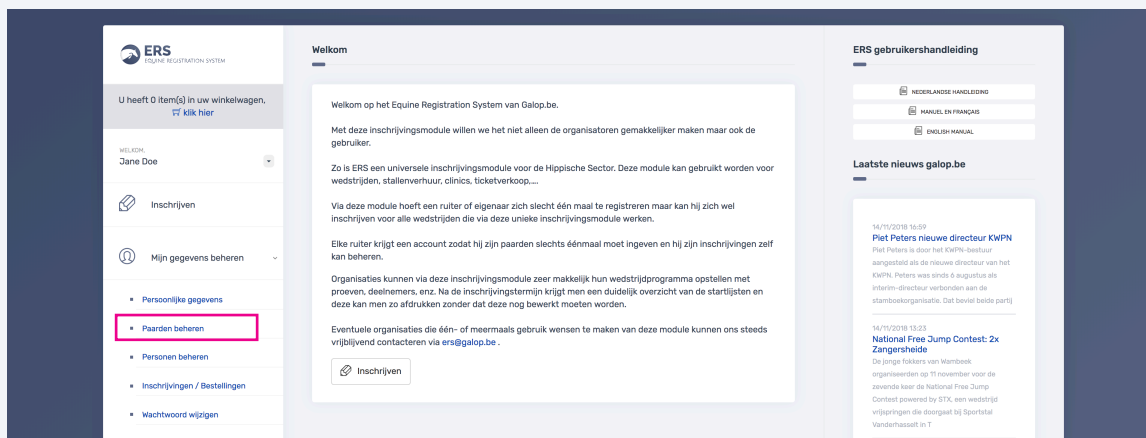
ERS
EQUINE REGISTRATION SYSTEM

U heeft 0 item(s) in uw winkelwagen.
klik hier

WELKOM,
Jane Doe

Inschrijven

Mijn gegevens beheren

Persoonlijke gegevens

Paarden beheren

Personen beheren

Inschrijvingen / Bestellingen

Wachtwoord wijzigen

Welkom

Welkom op het Equine Registration System van Galop.be.

Met deze inschrijvingsmodule willen we het niet alleen de organisatoren gemakkelijker maken maar ook de gebruiker.

Zo is ERS een universele inschrijvingsmodule voor de Hippische Sector. Deze module kan gebruikt worden voor wedstrijden, stallenverhuur, clinics, ticketverkoop,....

Via deze module hoeft een ruiter of eigenaar zich slecht één maal te registreren maar kan hij zich wel inschrijven voor alle wedstrijden die via deze unieke inschrijvingsmodule werken.

Elke ruiter krijgt een account zodat hij zijn paarden slechts éénmaal moet ingeven en hij zijn inschrijvingen zelf kan beheren.

Organisaties kunnen via deze inschrijvingsmodule zeer makkelijk hun wedstrijdprogramma opstellen met proeven, deelnemers, enz. Na de inschrijvingstermijn krijgt men een duidelijk overzicht van de startlijsten en deze kan men zo afdrukken zonder dat deze nog bewerkt moeten worden.

Eventuele organisaties die één- of meermaals gebruik wensen te maken van deze module kunnen ons steeds vrijblijvend contacteren via ers@galop.be .

Inschrijven

ERS gebruikershandleiding

NEDERLANDSE HANDLEIDING

MANUEL EN FRANÇAIS

ENGLISH MANUAL

Laatste nieuws galop.be

14/11/2018 16:59
Piet Peters nieuwe directeur KWPN
Piet Peters is door het KWPN-bestuur aangesteld als de nieuwe directeur van het KWPN. Peters was sinds 6 augustus als interim-directeur verbonden aan de stamboekorganisatie. Dat beviel beide partij

14/11/2018 13:23
National Free Jump Contest: 2x Zangersheide
De jonge fokkers van Wambeek organiseerden op 11 november voor de zevende keer de National Free Jump Contest powered by STX, een wedstrijd vrijspringen die doorgaat bij Sportstal Vanderhasselt in T